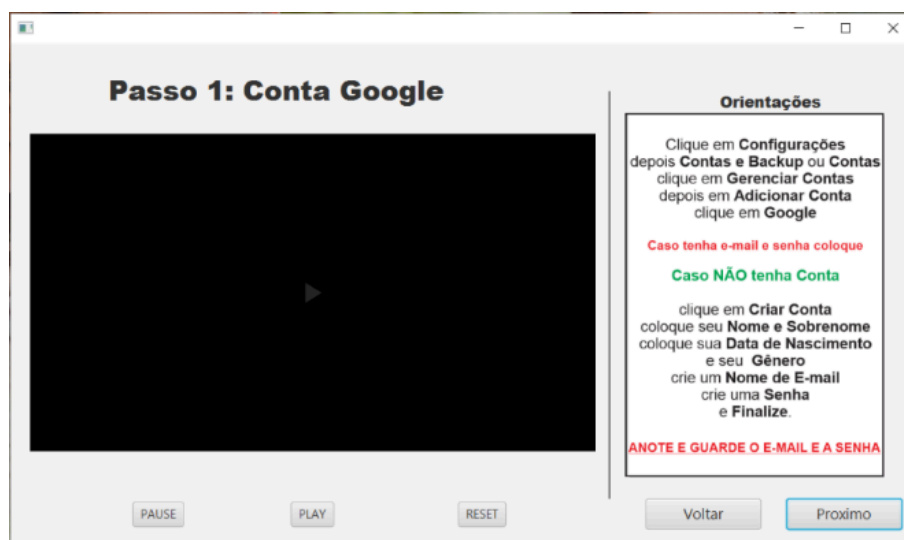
Passo 1: Conta Google

Orientações

Clique em **Configurações** depois **Contas e Backup** ou **Contas** clique em **Gerenciar Contas** depois em **Adicionar Conta** clique em **Google**

Caso tenha e-mail e senha coloque

Caso NÃO tenha Conta

clique em **Criar Conta** coloque seu **Nome e Sobrenome** coloque sua **Data de Nascimento** e seu **Gênero** crie um **Nome de E-mail** crie uma **Senha** e **Finalize**.

ANOTE E GUARDE O E-MAIL E A SENHA

PAUSE

PLAY

RESET

Voltar

Proximo